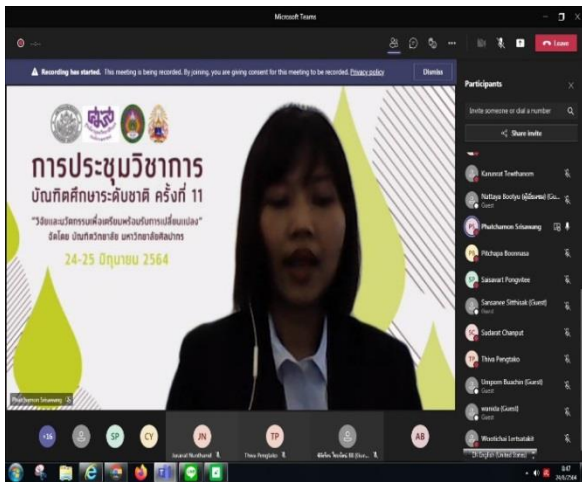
Microsoft Teams

Leave

Recording has started. This meeting is being recorded. By joining, you are giving consent for this meeting to be recorded. Privacy policy

Dismiss

การประชุมวิชาการ
บัณฑิตศึกษาระดับชาติ ครั้งที่ 11
"วิจัยและนวัตกรรมเพื่อเตรียมพร้อมรับการเปลี่ยนแปลง"
จัดโดย บัณฑิตวิทยาลัย มหาวิทยาลัยศิลปากร
24-25 มิถุนายน 2564

Phutcharnon Srisawang

Participants

Invite someone or dial a number

Share invite

Karunrat Tirathanom

Nattaya Boolyu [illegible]
Guest

Phutcharnon Srisawang

Pitchapa Boonnasa

Sasawat Pongvilee

Sansanee Sitthisak (Guest)
Guest

Sodarat Chanput

Thiva Pengtako

Umporn Buachin (Guest)
Guest

wanida (Guest)
Guest

Wasitchai Lertsatakit

+16

SP

CY

JN

TP

AB

Jasarat Nuothanit

Thiva Pengtako

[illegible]

EN English (United States)

8:47
24/6/2564